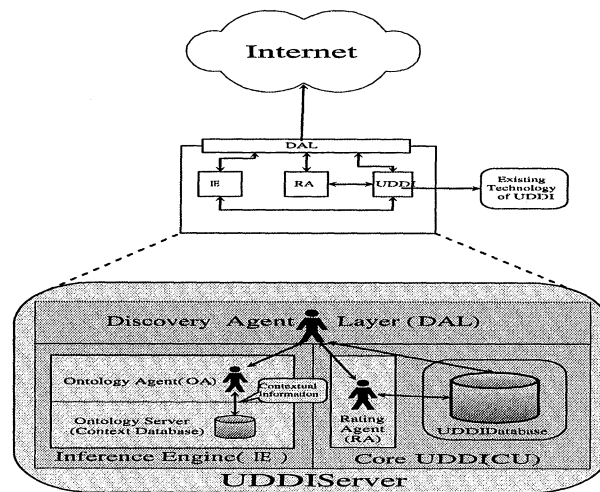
Internet

DAL

IE

RA

UDDI

Existing Technology of UDDI

Discovery Agent Layer (DAL)

Ontology Agent(OA)

Contextual Information

Ontology Server (Context Database)

Rating Agent (RA)

UDDIDatabase

Inference Engine( IE )

Core UDDI(CU)

UDDIServer